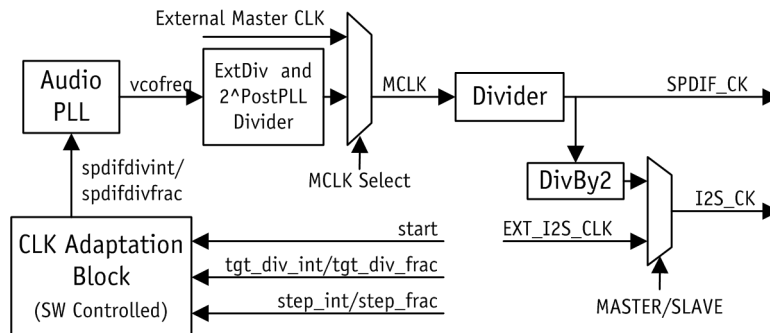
External Master CLK

Audio PLL

vcofreq

ExtDiv and 2^PostPLL Divider

MCLK

Divider

SPDIF_CK

MCLK Select

spdifdivint/ spdifdivfrac

DivBy2

I2S_CK

EXT_I2S_CLK

CLK Adaptation Block (SW Controlled)

start

tgt_div_int/tgt_div_frac

step_int/step_frac

MASTER/SLAVE